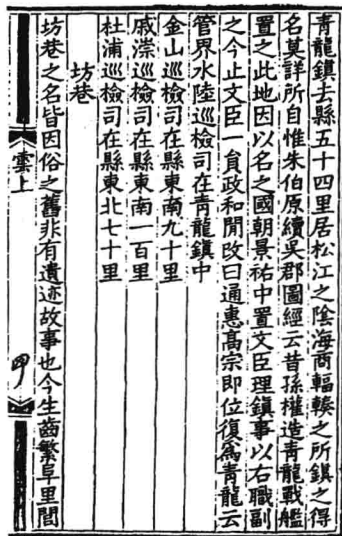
青龍鎮去縣五十四里居松江之陰海商輻輳之所鎮之得名莫詳所自惟朱伯原續吳郡圖經云昔孫權造青龍戰艦置之此地因以名之國朝景祐中置文臣理鎮事以右職副之今止文臣一員政和間改曰通惠高宗即位復為青龍云

管界水陸巡檢司在青龍鎮中

金山巡檢司在縣東南九十里

戚漴巡檢司在縣東南一百里

杜浦巡檢司在縣東北七十里

坊巷

坊巷之名皆因俗之舊非有遺迹故事也今生齒繁阜里閭

雲上

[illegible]